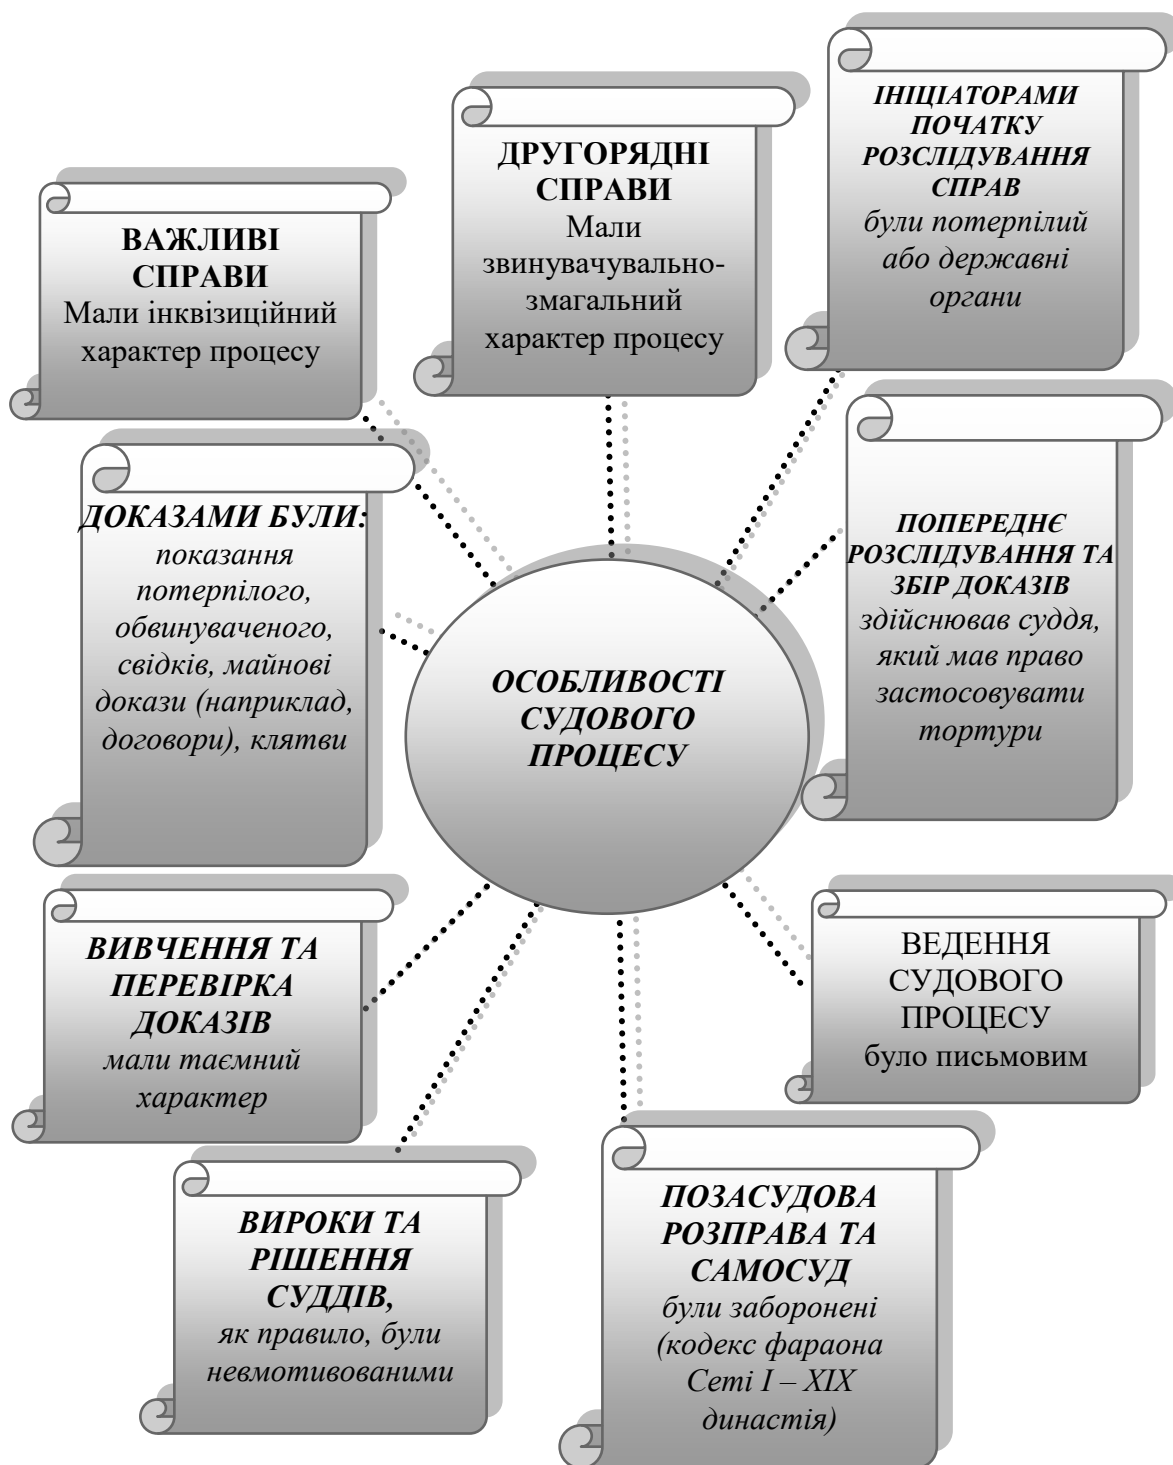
ДРУГОРЯДНІ СПРАВИ
Мали звинувачувально-змагальний характер процесу

ІНІЦІАТОРАМИ ПОЧАТКУ РОЗСЛІДУВАННЯ СПРАВ
були потерпілий або державні органи

ВАЖЛИВІ СПРАВИ
Мали інквізиційний характер процесу

ДОКАЗАМИ БУЛИ:
показання потерпілого, обвинуваченого, свідків, майнові докази (наприклад, договори), клятви

ОСОБЛИВОСТІ СУДОВОГО ПРОЦЕСУ

ПОПЕРЕДНЄ РОЗСЛІДУВАННЯ ТА ЗБІР ДОКАЗІВ
здійснював суддя, який мав право застосовувати тортури

ВИВЧЕННЯ ТА ПЕРЕВІРКА ДОКАЗІВ
мали таємний характер

ВЕДЕННЯ СУДОВОГО ПРОЦЕСУ
було письмовим

ВИРОКИ ТА РІШЕННЯ СУДДІВ,
як правило, були невмотивованими

ПОЗАСУДОВА РОЗПРАВА ТА САМОСУД
були заборонені (кодекс фараона Сеті І – ХІХ династія)